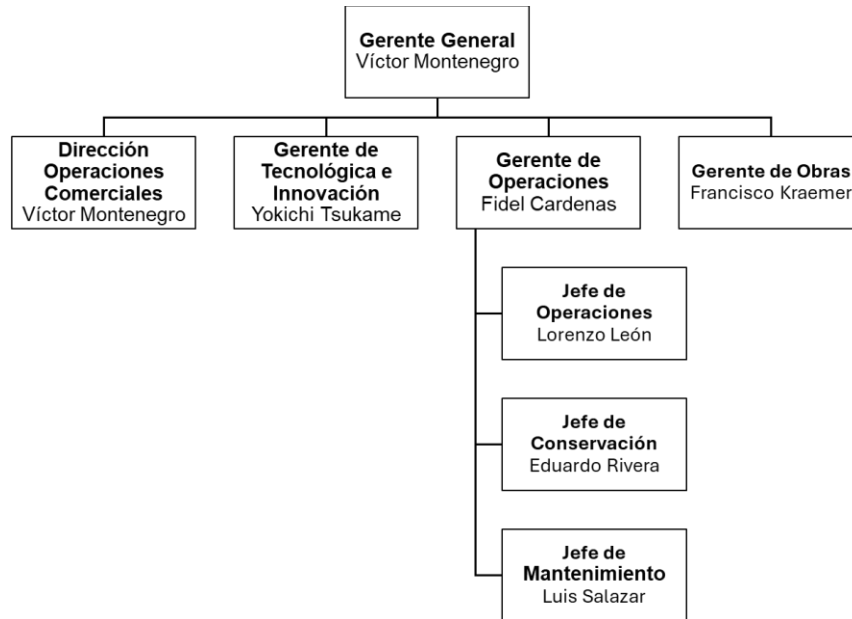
Gerente General
Víctor Montenegro

Dirección Operaciones Comerciales
Víctor Montenegro

Gerente de Tecnológica e Innovación
Yokichi Tsukame

Gerente de Operaciones
Fidel Cardenas

Gerente de Obras
Francisco Kraemer

Jefe de Operaciones
Lorenzo León

Jefe de Conservación
Eduardo Rivera

Jefe de Mantenimiento
Luis Salazar